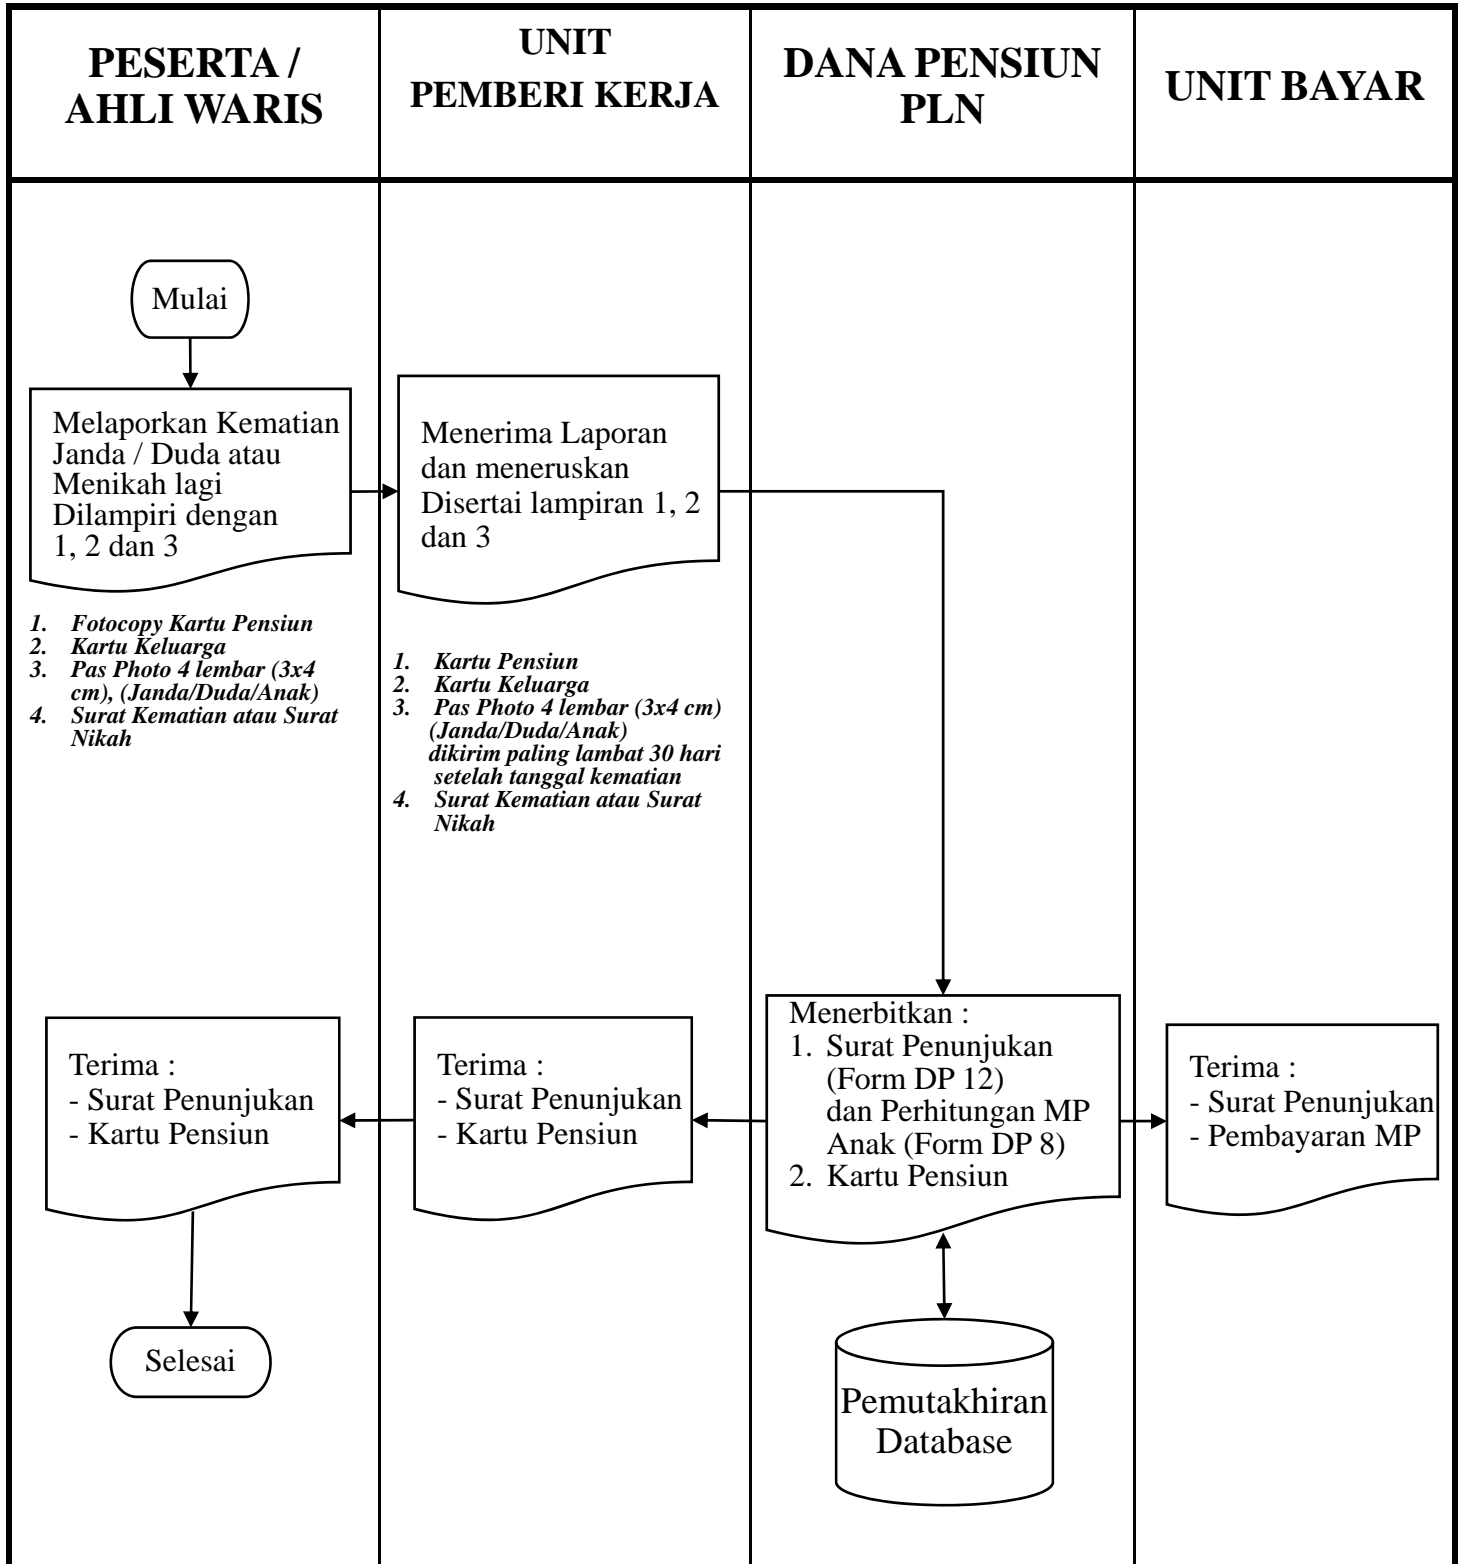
PESERTA / AHLI WARIS

UNIT PEMBERI KERJA

DANA PENSIUN PLN

UNIT BAYAR

Mulai

Melaporkan Kematian Janda / Duda atau Menikah lagi Dilampiri dengan 1, 2 dan 3

1. Fotocopy Kartu Pensiun
2. Kartu Keluarga
3. Pas Photo 4 lembar (3x4 cm), (Janda/Duda/Anak)
4. Surat Kematian atau Surat Nikah

Menerima Laporan dan meneruskan Disertai lampiran 1, 2 dan 3

1. Kartu Pensiun
2. Kartu Keluarga
3. Pas Photo 4 lembar (3x4 cm) (Janda/Duda/Anak) dikirim paling lambat 30 hari setelah tanggal kematian
4. Surat Kematian atau Surat Nikah

Menerbitkan :
1. Surat Penunjukan (Form DP 12) dan Perhitungan MP Anak (Form DP 8)
2. Kartu Pensiun

Terima :
- Surat Penunjukan
- Kartu Pensiun

Terima :
- Surat Penunjukan
- Kartu Pensiun

Terima :
- Surat Penunjukan
- Pembayaran MP

Selesai

Pemutakhiran Database